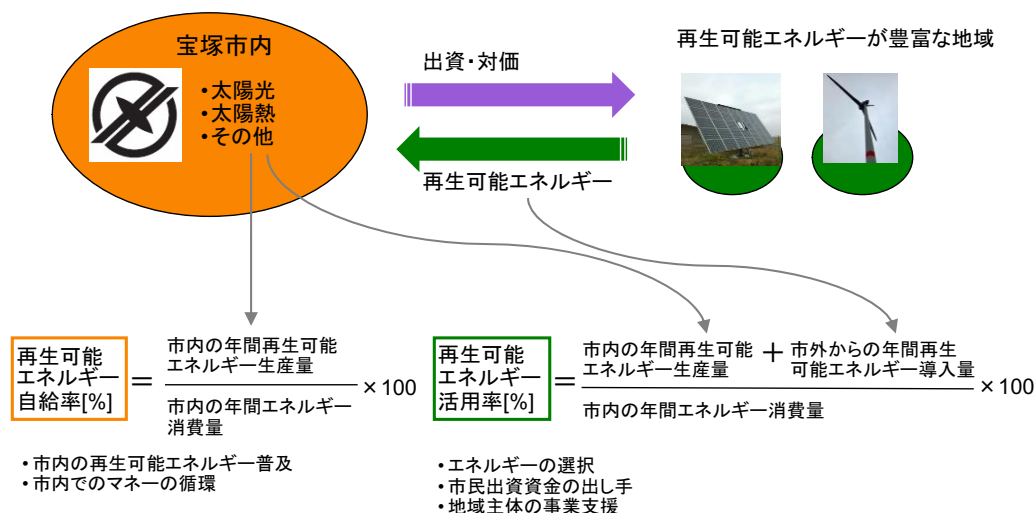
宝塚市内

•太陽光
•太陽熱
•その他

出資・対価

再生可能エネルギー

再生可能エネルギーが豊富な地域

再生可能エネルギー自給率[%] ＝ $\frac{\text{市内の年間再生可能エネルギー生産量}}{\text{市内の年間エネルギー消費量}}$ ×100

再生可能エネルギー活用率[%] ＝ $\frac{\text{市内の年間再生可能エネルギー生産量} + \text{市外からの年間再生可能エネルギー導入量}}{\text{市内の年間エネルギー消費量}}$ ×100

•市内の再生可能エネルギー普及
•市内でのマネーの循環

•エネルギーの選択
•市民出資資金の出し手
•地域主体の事業支援